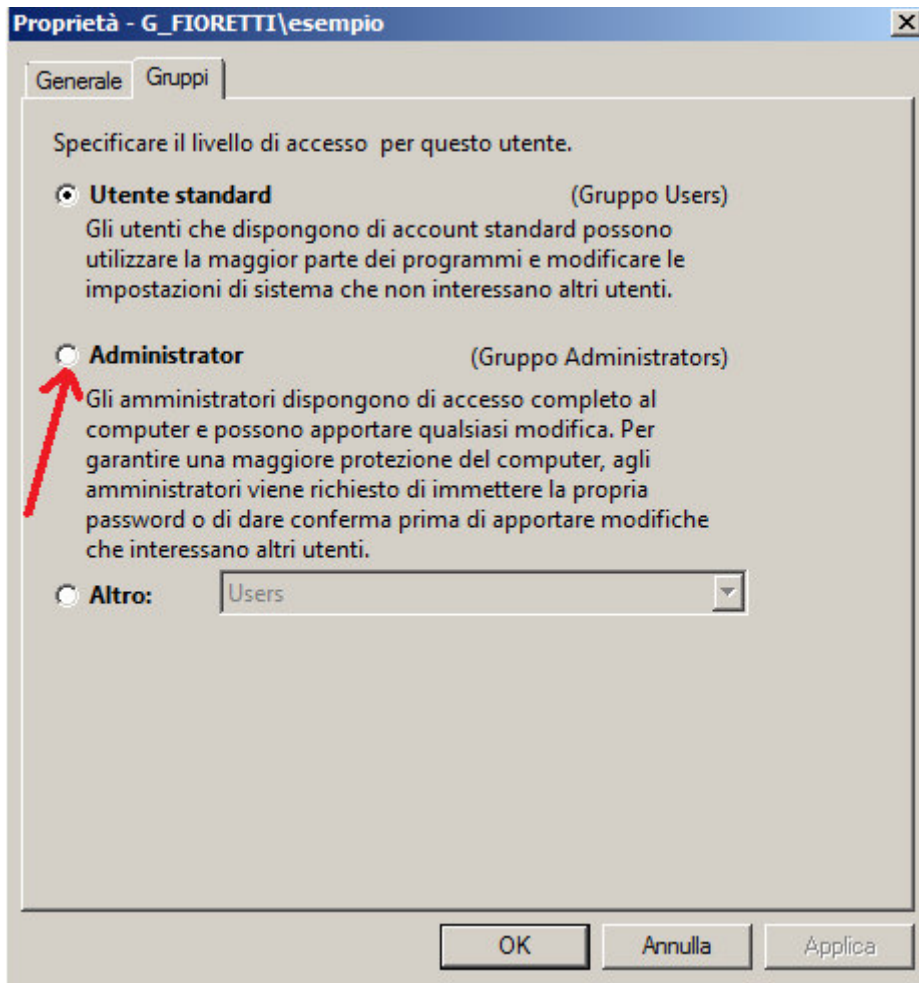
Proprietà - G_FIORETTI\esempio

Generale Gruppi

Specificare il livello di accesso per questo utente.

Utente standard (Gruppo Users)
Gli utenti che dispongono di account standard possono utilizzare la maggior parte dei programmi e modificare le impostazioni di sistema che non interessano altri utenti.

Administrator (Gruppo Administrators)
Gli amministratori dispongono di accesso completo al computer e possono apportare qualsiasi modifica. Per garantire una maggiore protezione del computer, agli amministratori viene richiesto di immettere la propria password o di dare conferma prima di apportare modifiche che interessano altri utenti.

Altro: Users

OK Annulla Applica